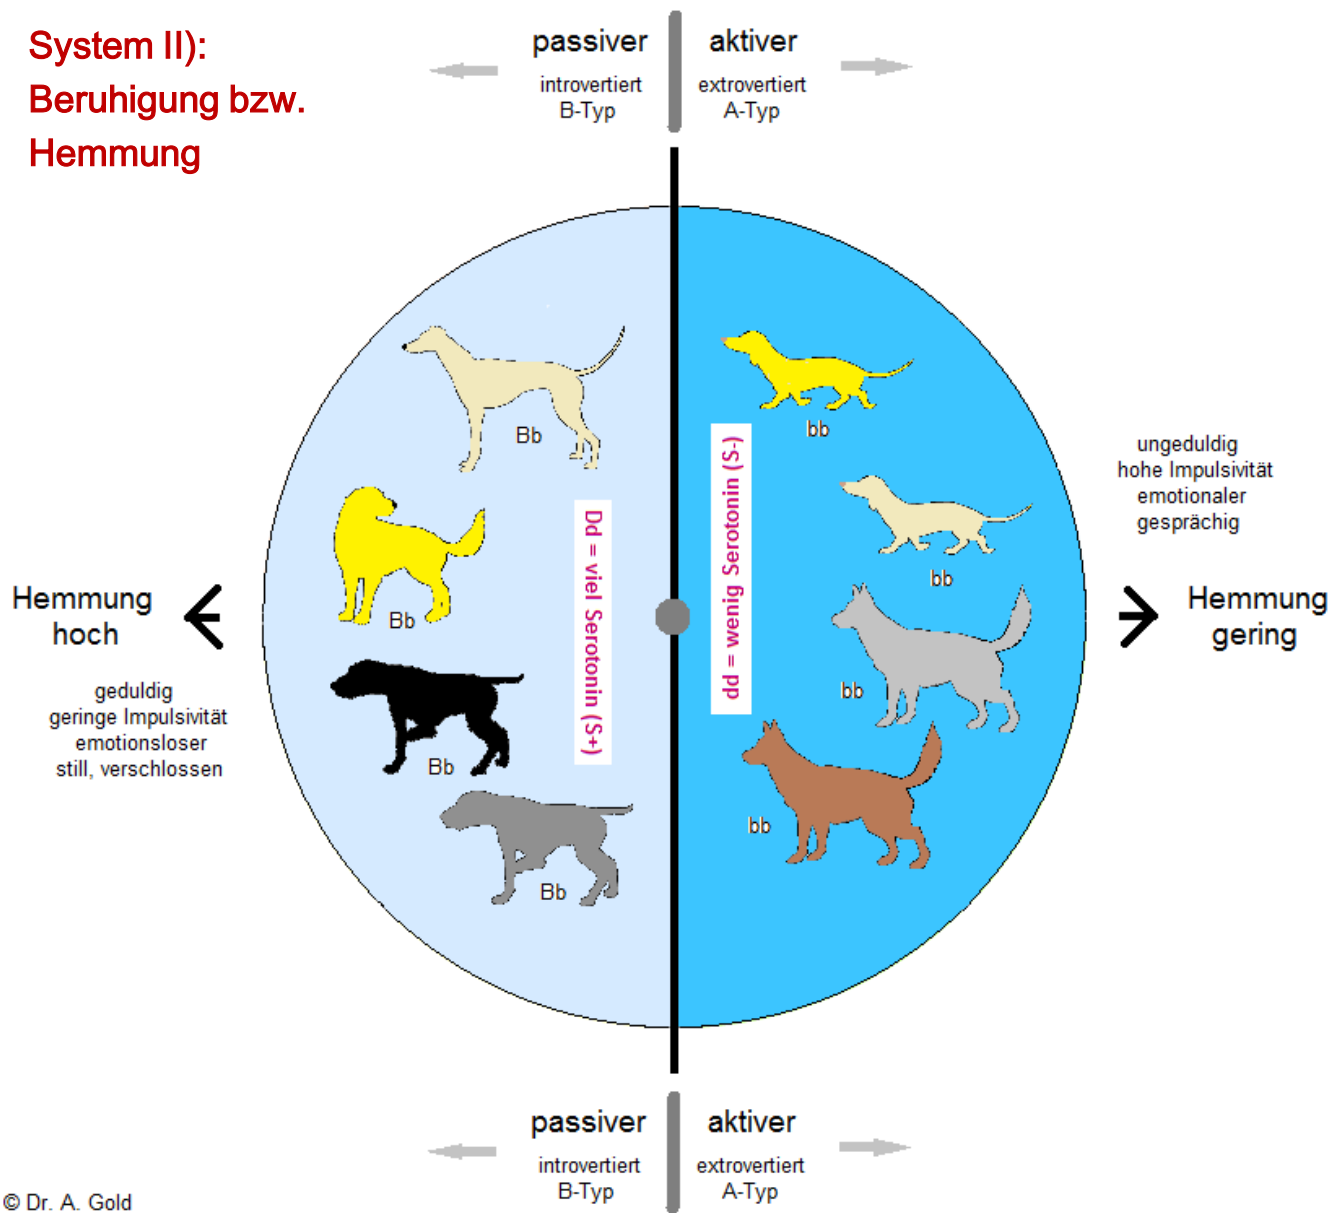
System II):
Beruhigung bzw.
Hemmung

passiver
introvertiert
B-Typ

aktiver
extrovertiert
A-Typ

Bb

Bb

Bb

Bb

Dd = viel Serotonin (S+)

dd = wenig Serotonin (S-)

bb

bb

bb

bb

ungeduldig
hohe Impulsivität
emotionaler
gesprächig

Hemmung
hoch

geduldig
geringe Impulsivität
emotionsloser
still, verschlossen

Hemmung
gering

passiver
introvertiert
B-Typ

aktiver
extrovertiert
A-Typ

© Dr. A. Gold